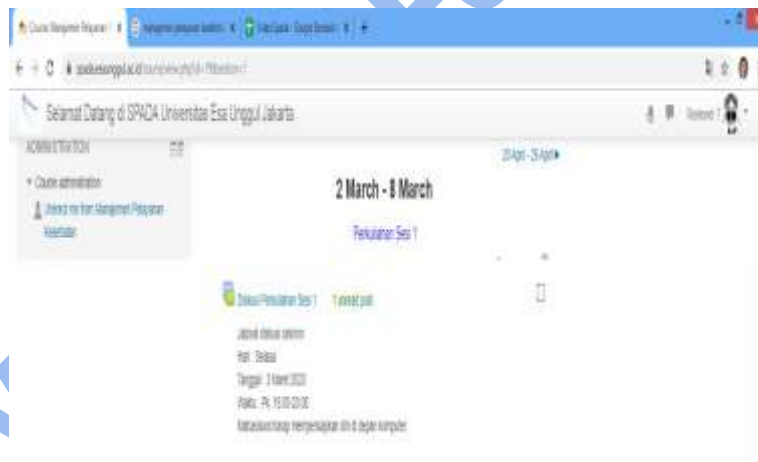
Course: Manajemen Pelayanan | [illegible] | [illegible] | +

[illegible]

Selamat Datang di SPADA Universitas Esa Unggul Jakarta

ADMINISTRATION

Course administration

Unenrol me from Manajemen Pelayanan Kesehatan

20 April - 26 April ▸

2 March - 8 March

Perkuliahan Sesi 1

Diskusi Perkuliahan Sesi 1 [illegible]

Jadwal diskusi daring:

Hari: Selasa

Tanggal: 3 Maret 2020

Waktu: Pk. 15.00-20.00

Mahasiswa harap mempersiapkan diri di depan komputer